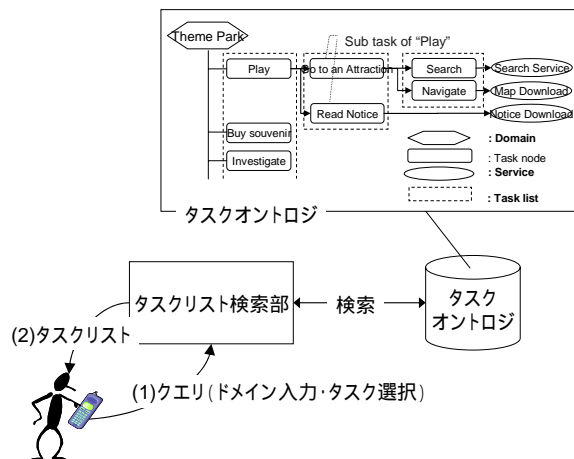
Theme Park

Sub task of "Play"

Play

Go to an Attraction

Search

Search Service

Navigate

Map Download

Read Notice

Notice Download

Buy souvenir

Investigate

: Domain

: Task node

: Service

: Task list

タスクオントロジ

タスクリスト検索部

検索

タスク
オントロジ

(2)タスクリスト

(1)クエリ(ドメイン入力·タスク選択)